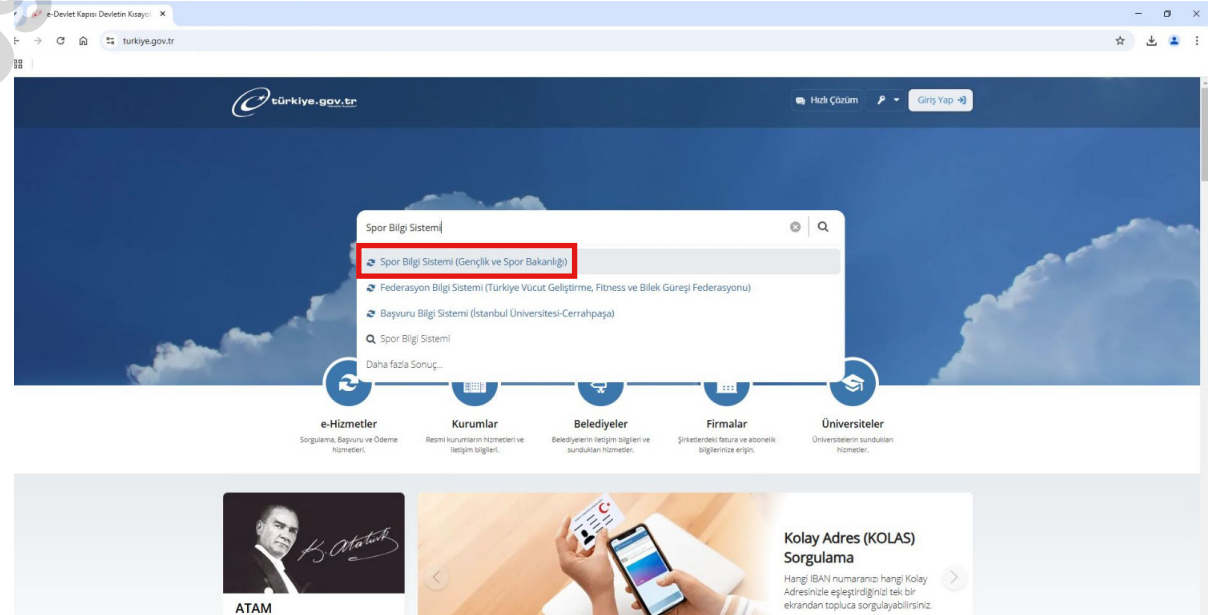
e-Devlet Kapısı Devletin Kısayol ×

turkiye.gov.tr

türkiye.gov.tr

Hızlı Çözüm

Giriş Yap

Spor Bilgi Sistemi

Spor Bilgi Sistemi (Gençlik ve Spor Bakanlığı)

Federasyon Bilgi Sistemi (Türkiye Vücut Geliştirme, Fitness ve Bilek Güreşi Federasyonu)

Başvuru Bilgi Sistemi (İstanbul Üniversitesi-Cerrahpaşa)

Spor Bilgi Sistemi

Daha fazla Sonuç...

e-Hizmetler
Sorgulama, Başvuru ve Ödeme hizmetleri.

Kurumlar
Resmi kurumların hizmetleri ve iletişim bilgileri.

Belediyeler
Belediyelerin iletişim bilgileri ve sundukları hizmetler.

Firmalar
Şirketlerdeki fatura ve abonelik bilgilerinize erişin.

Üniversiteler
Üniversitelerin sundukları hizmetler.

K. Atatürk

ATAM

Kolay Adres (KOLAS) Sorgulama

Hangi IBAN numaranızı hangi Kolay Adresinizle eşleştirdiğinizi tek bir ekrandan topluca sorgulayabilirsiniz.